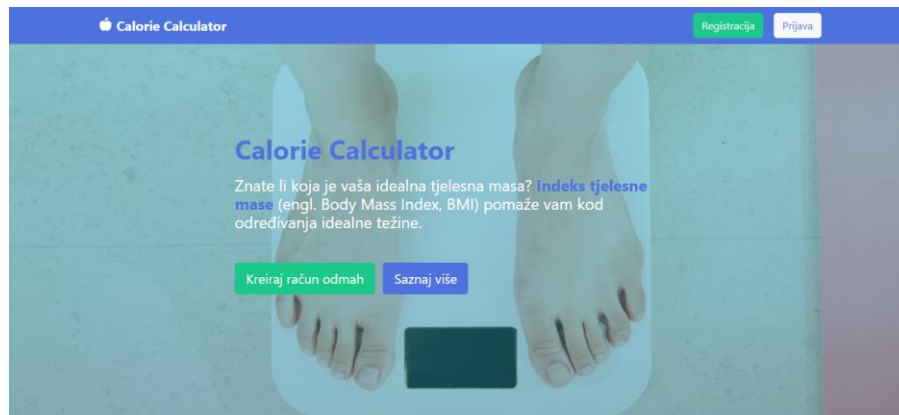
Calorie Calculator

Registracija

Prijava

Calorie Calculator

Znate li koja je vaša idealna tjelesna masa? Indeks tjelesne mase (engl. Body Mass Index, BMI) pomaže vam kod određivanja idealne težine.

Kreiraj račun odmah

Saznaj više